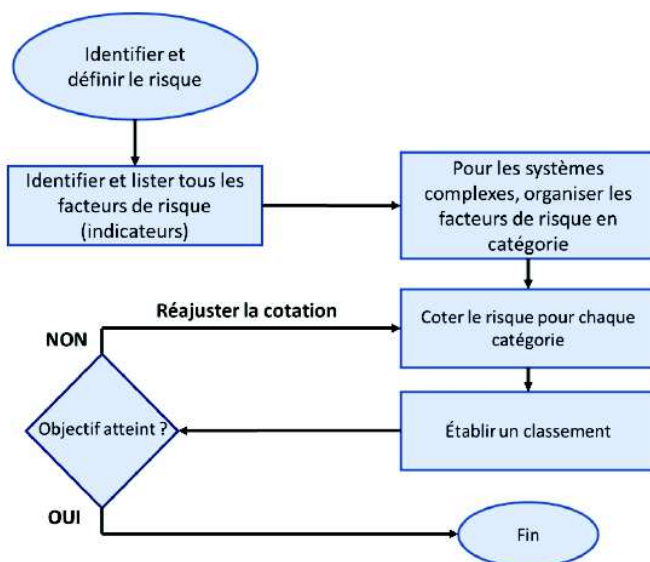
Identifier et définir le risque

Identifier et lister tous les facteurs de risque (indicateurs)

Pour les systèmes complexes, organiser les facteurs de risque en catégorie

Réajuster la cotation

NON

Coter le risque pour chaque catégorie

Objectif atteint ?

Établir un classement

OUI

Fin